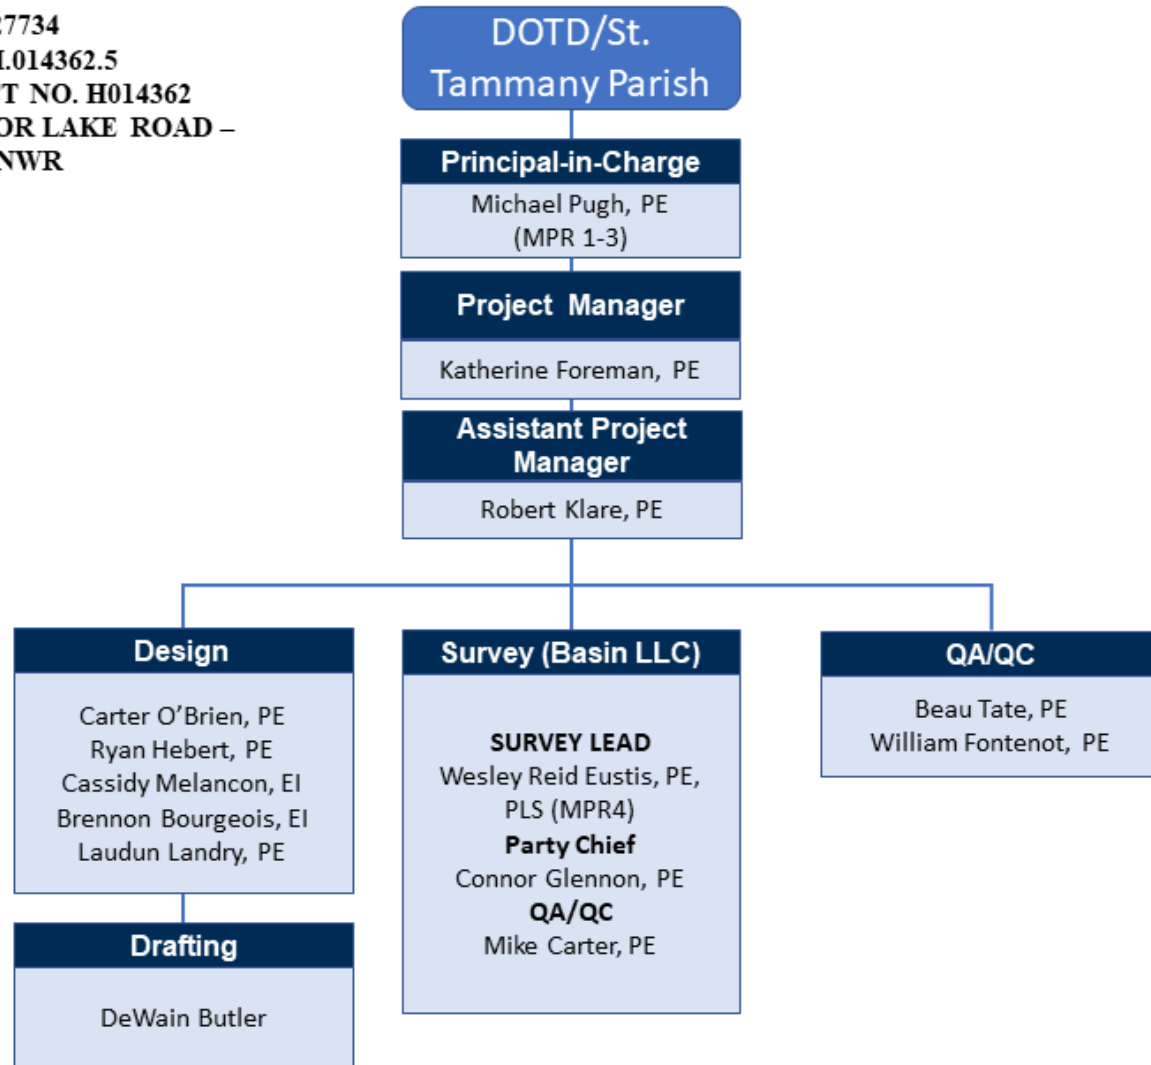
27734
I.014362.5
T NO. H014362
OR LAKE ROAD –
NWR

DOTD/St. Tammany Parish

Principal-in-Charge
Michael Pugh, PE (MPR 1-3)

Project Manager
Katherine Foreman, PE

Assistant Project Manager
Robert Klare, PE

Design
Carter O'Brien, PE
Ryan Hebert, PE
Cassidy Melancon, EI
Brennon Bourgeois, EI
Laudun Landry, PE

Drafting
DeWain Butler

Survey (Basin LLC)
SURVEY LEAD
Wesley Reid Eustis, PE, PLS (MPR4)
Party Chief
Connor Glennon, PE
QA/QC
Mike Carter, PE

QA/QC
Beau Tate, PE
William Fontenot, PE